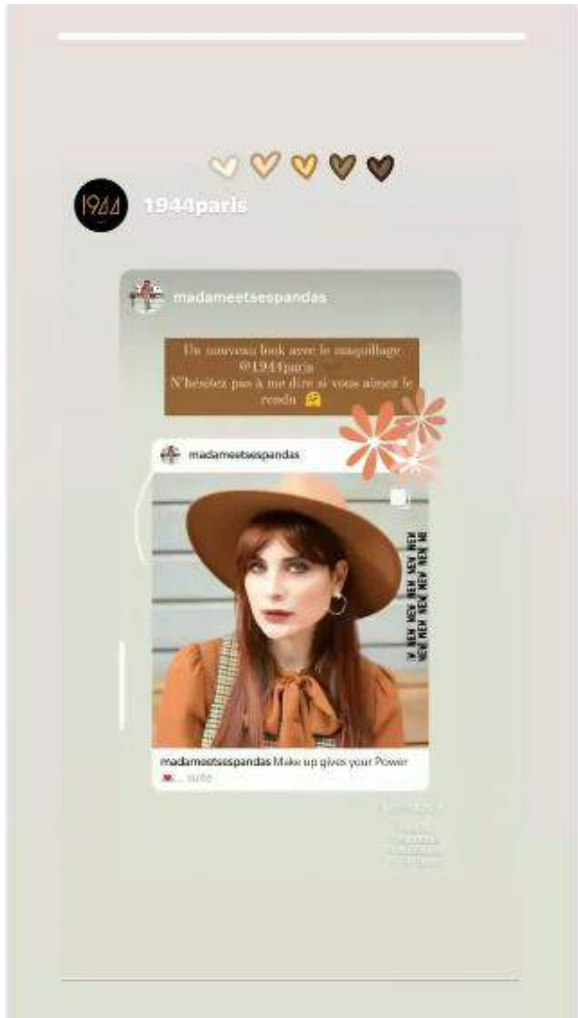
1944

1944paris

madameetsespandas

Un nouveau look avec le maquillage @1944paris N'hésitez pas à me dire si vous aimez le rendu 🤗

madameetsespandas

NEW NEW NEW NEW NEW
NEW NEW NEW NEW NEW

madameetsespandas Make up gives your Power ... suite

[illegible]